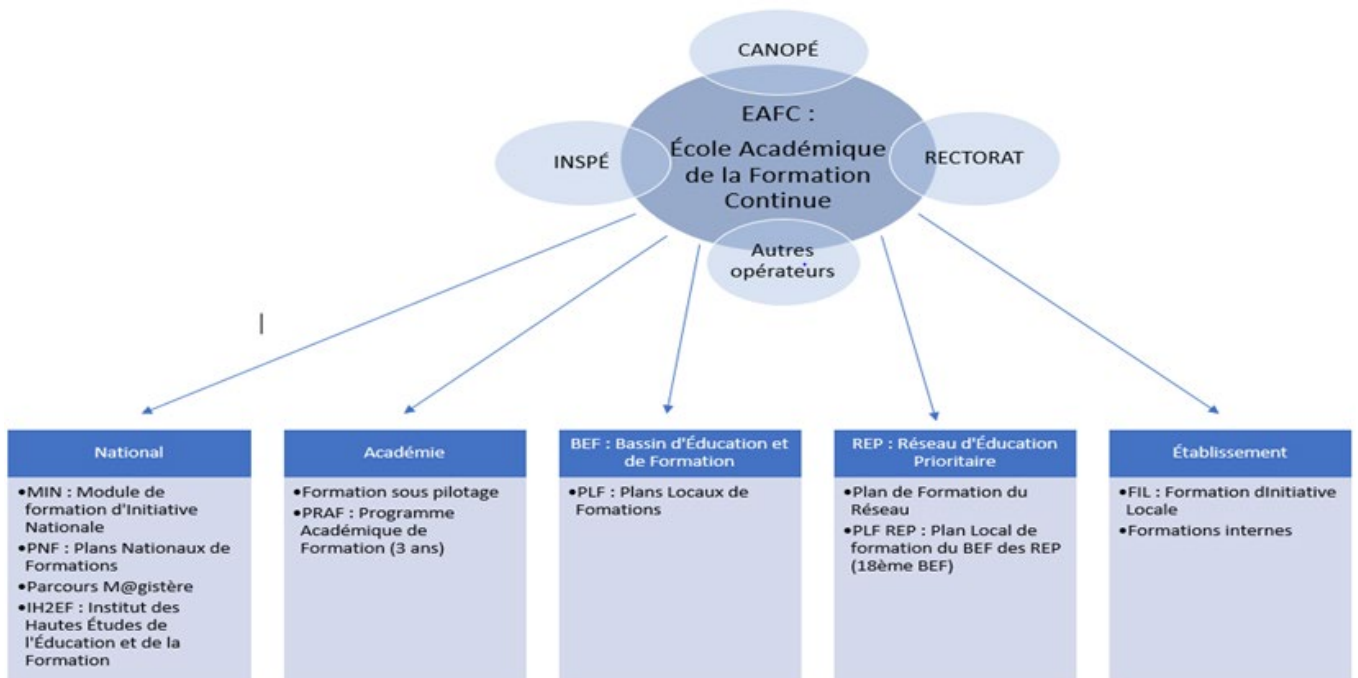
CANOPÉ

INSPÉ

EAFC :
École Académique de la Formation Continue

RECTORAT

Autres opérateurs

National
•MIN : Module de formation d'Initiative Nationale
•PNF : Plans Nationaux de Formations
•Parcours M@gistère
•IH2EF : Institut des Hautes Études de l'Éducation et de la Formation

Académie
•Formation sous pilotage
•PRAF : Programme Académique de Formation (3 ans)

BEF : Bassin d'Éducation et de Formation
•PLF : Plans Locaux de Fomations

REP : Réseau d'Éducation Prioritaire
•Plan de Formation du Réseau
•PLF REP : Plan Local de formation du BEF des REP (18ème BEF)

Établissement
•FIL : Formation dInitiative Locale
•Formations internes